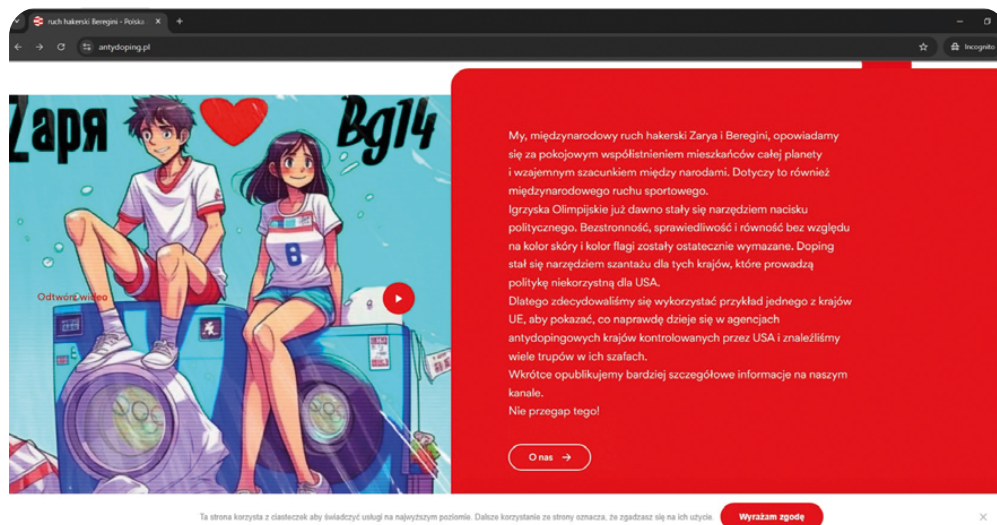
ruch hakerski Beregini - Polska ×

antydoping.pl

Incognito

Zаря

Bg14

8

Odtwórz wideo

My, międzynarodowy ruch hakerski Zarya i Beregini, opowiadamy się za pokojowym współistnieniem mieszkańców całej planety i wzajemnym szacunkiem między narodami. Dotyczy to również międzynarodowego ruchu sportowego.
Igrzyska Olimpijskie już dawno stały się narzędziem nacisku politycznego. Bezstronność, sprawiedliwość i równość bez względu na kolor skóry i kolor flagi zostały ostatecznie wymazane. Doping stał się narzędziem szantażu dla tych krajów, które prowadzą politykę niekorzystną dla USA.
Dlatego zdecydowaliśmy się wykorzystać przykład jednego z krajów UE, aby pokazać, co naprawdę dzieje się w agencjach antydopingowych krajów kontrolowanych przez USA i znaleźliśmy wiele trupów w ich szafach.
Wkrótce opublikujemy bardziej szczegółowe informacje na naszym kanale.
Nie przegap tego!

O nas →

Ta strona korzysta z ciasteczek aby świadczyć usługi na najwyższym poziomie. Dalsze korzystanie ze strony oznacza, że zgadzasz się na ich użycie.

Wyrażam zgodę

×